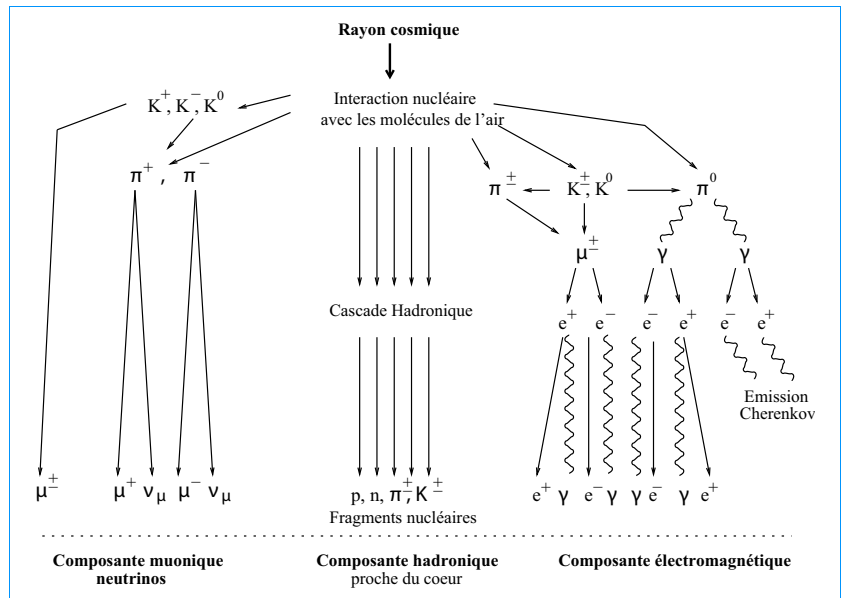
Rayon cosmique

Interaction nucléaire
avec les molécules de l'air

$K^+, K^-, K^0$

$\pi^+$ , $\pi^-$

$\pi^\pm$ $K^\pm, K^0$ $\pi^0$

$\mu^\pm$ $\gamma$ $\gamma$

Cascade Hadronique

$e^+$ $e^-$ $e^-$ $e^+$ $e^-$ $e^+$

Emission
Cherenkov

$\mu^\pm$ $\mu^+$ $\nu_\mu$ $\mu^-$ $\nu_\mu$

p, n, $\pi^\pm$, $K^\pm$
Fragments nucléaires

$e^+$ $\gamma$ $e^-$ $\gamma$ $\gamma$ $e^-$ $\gamma$ $e^+$

Composante muonique
neutrinos

Composante hadronique
proche du coeur

Composante électromagnétique